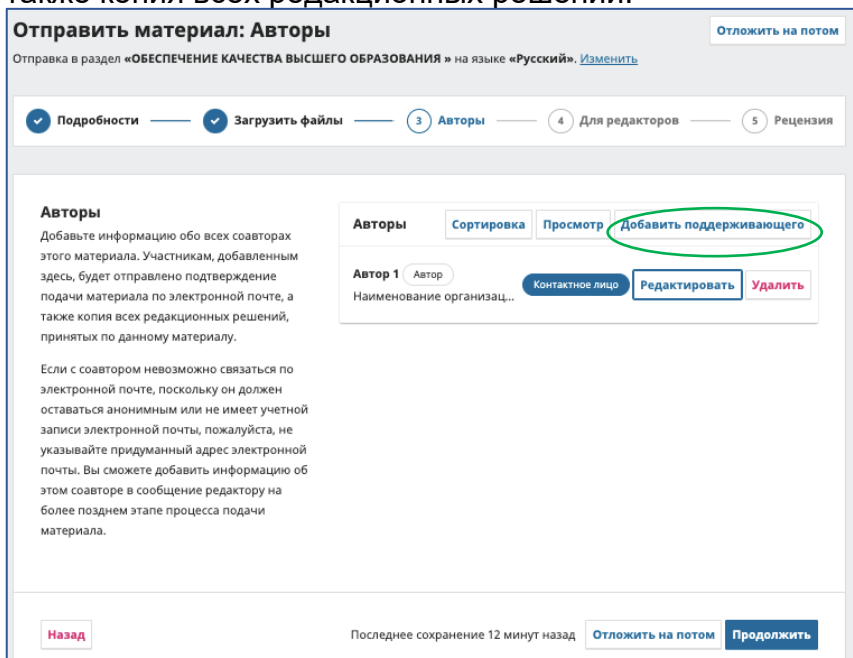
Отправить материал: Авторы

Отложить на потом

Отправка в раздел «ОБЕСПЕЧЕНИЕ КАЧЕСТВА ВЫСШЕГО ОБРАЗОВАНИЯ » на языке «Русский». Изменить

Подробности — Загрузить файлы — 3 Авторы — 4 Для редакторов — 5 Рецензия

Авторы
Добавьте информацию обо всех соавторах этого материала. Участникам, добавленным здесь, будет отправлено подтверждение подачи материала по электронной почте, а также копия всех редакционных решений, принятых по данному материалу.

Если с соавтором невозможно связаться по электронной почте, поскольку он должен оставаться анонимным или не имеет учетной записи электронной почты, пожалуйста, не указывайте придуманный адрес электронной почты. Вы сможете добавить информацию об этом соавторе в сообщение редактору на более позднем этапе процесса подачи материала.

Авторы | Сортировка | Просмотр | Добавить поддерживающего

Автор 1 Автор
Наименование организац...
Контактное лицо | Редактировать | Удалить

Назад

Последнее сохранение 12 минут назад | Отложить на потом | Продолжить